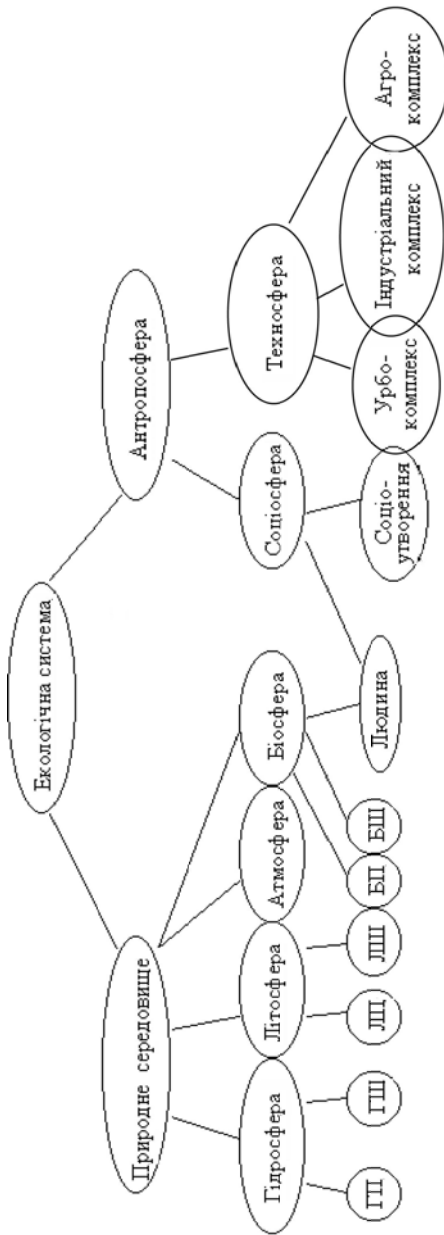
Екологічна система

Природне середовище

Антропосфера

Гідросфера

Літосфера

Атмосфера

Біосфера

Соціосфера

Техносфера

ГП

ГШ

ЛП

ЛШ

БП

БШ

Людина

Соціо-утворення

Урбо-комплекс

Індустріальний комплекс

Агро-комплекс